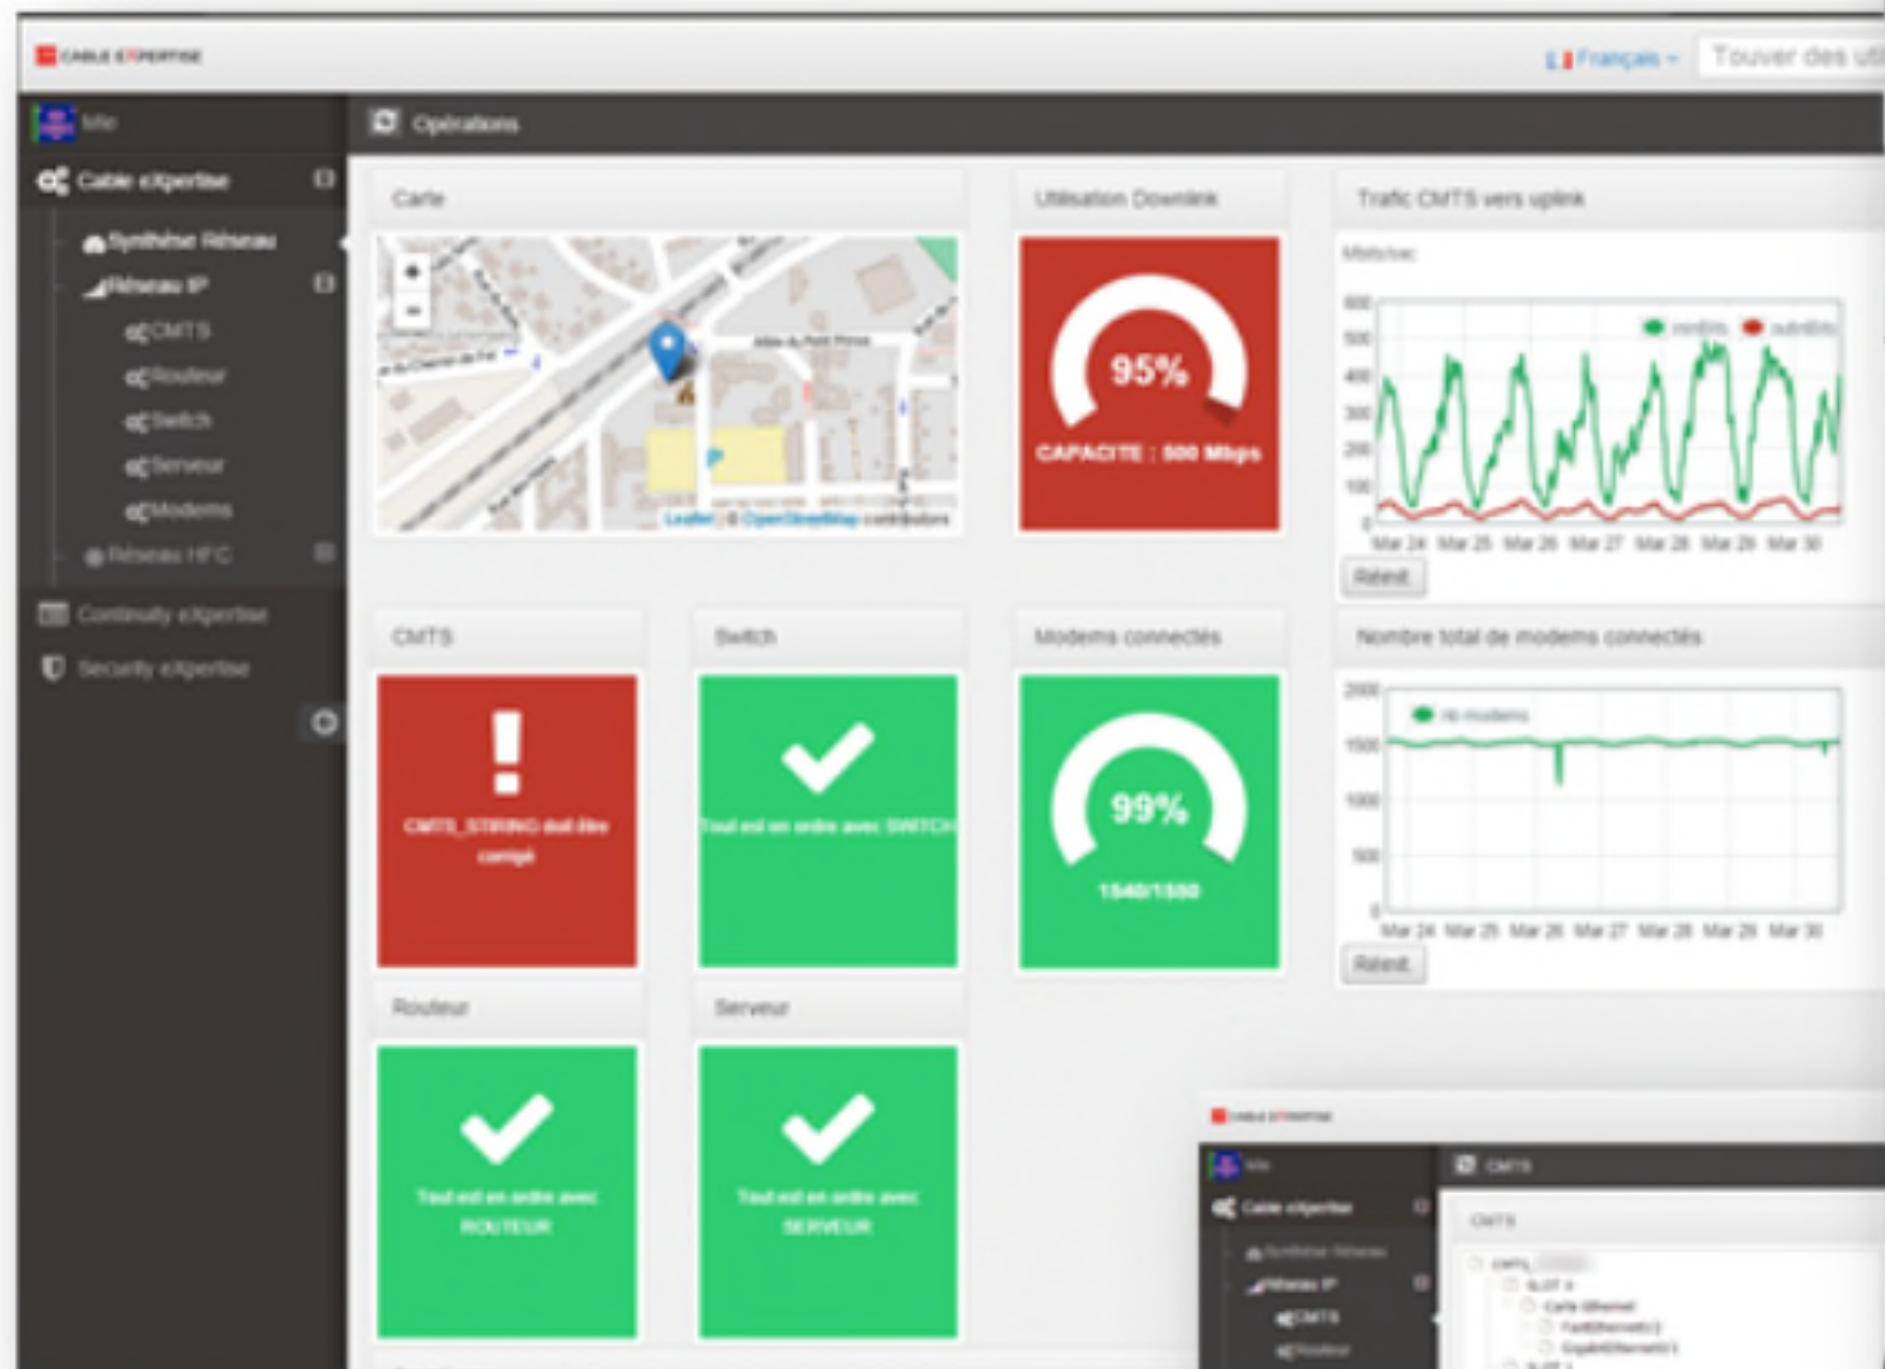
CABLE EXPERTISE

Français

Touver des uti

Mic

Cable eXpertise

Synthèse Réseau

Réseau IP

CMTS

Routeur

Switch

Serveur

Modems

Réseau HFC

Continuity eXpertise

Security eXpertise

Opérations

Carte

Allée du Petit Prince

Leaflet | © OpenStreetMap contributors

Utilisation Downlink

95%

CAPACITE : 500 Mbps

Trafic CMTS vers uplink

Mbits/sec

600
500
400
300
200
100
0

montés

subtilités

Mar 24 Mar 25 Mar 26 Mar 27 Mar 28 Mar 29 Mar 30

Rétablit.

CMTS

CMTS_STRING doit être corrigé

Switch

Tout est en ordre avec SWITCH

Modems connectés

99%

1540/1550

Nombre total de modems connectés

2000
1500
1000
500
0

nb modems

Mar 24 Mar 25 Mar 26 Mar 27 Mar 28 Mar 29 Mar 30

Rétablit.

Routeur

Tout est en ordre avec ROUTEUR

Serveur

Tout est en ordre avec SERVEUR

CABLE EXPERTISE

Mic

CMTS

Cable eXpertise

Synthèse Réseau

Réseau IP

CMTS

Routeur

CMTS

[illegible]

SLOT 0

Carte Ethernet

FastEthernet0/1

GigabitEthernet0/1

SLOT 1